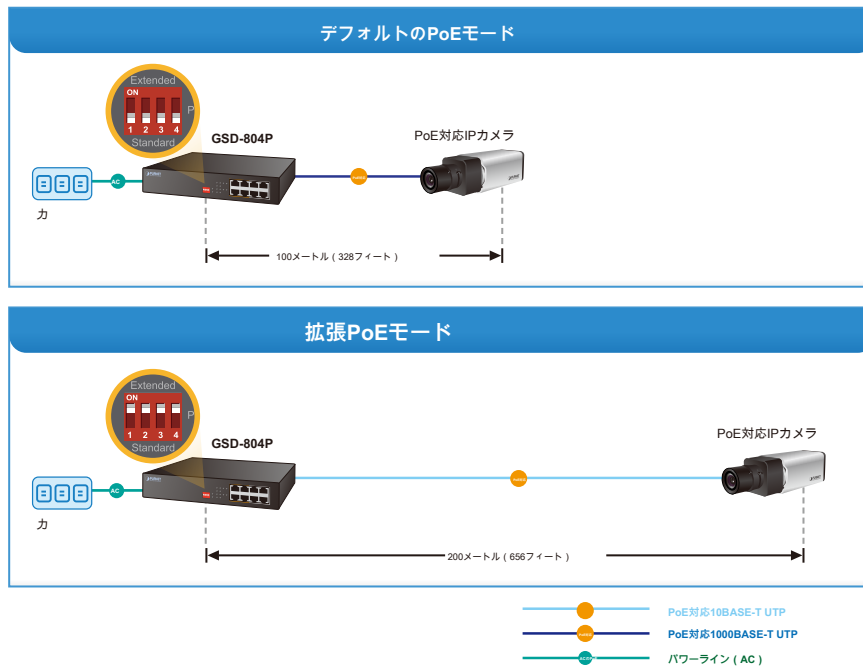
デフォルトのPoEモード

Extended
ON
1 2 3 4
Standard
P
GSD-804P
PoE対応IPカメラ
AC
力
100メートル（328フィート）

拡張PoEモード

Extended
ON
1 2 3 4
Standard
P
GSD-804P
PoE対応IPカメラ
AC
力
200メートル（656フィート）

PoE対応10BASE-T UTP
PoE対応1000BASE-T UTP
パワーライン（AC）